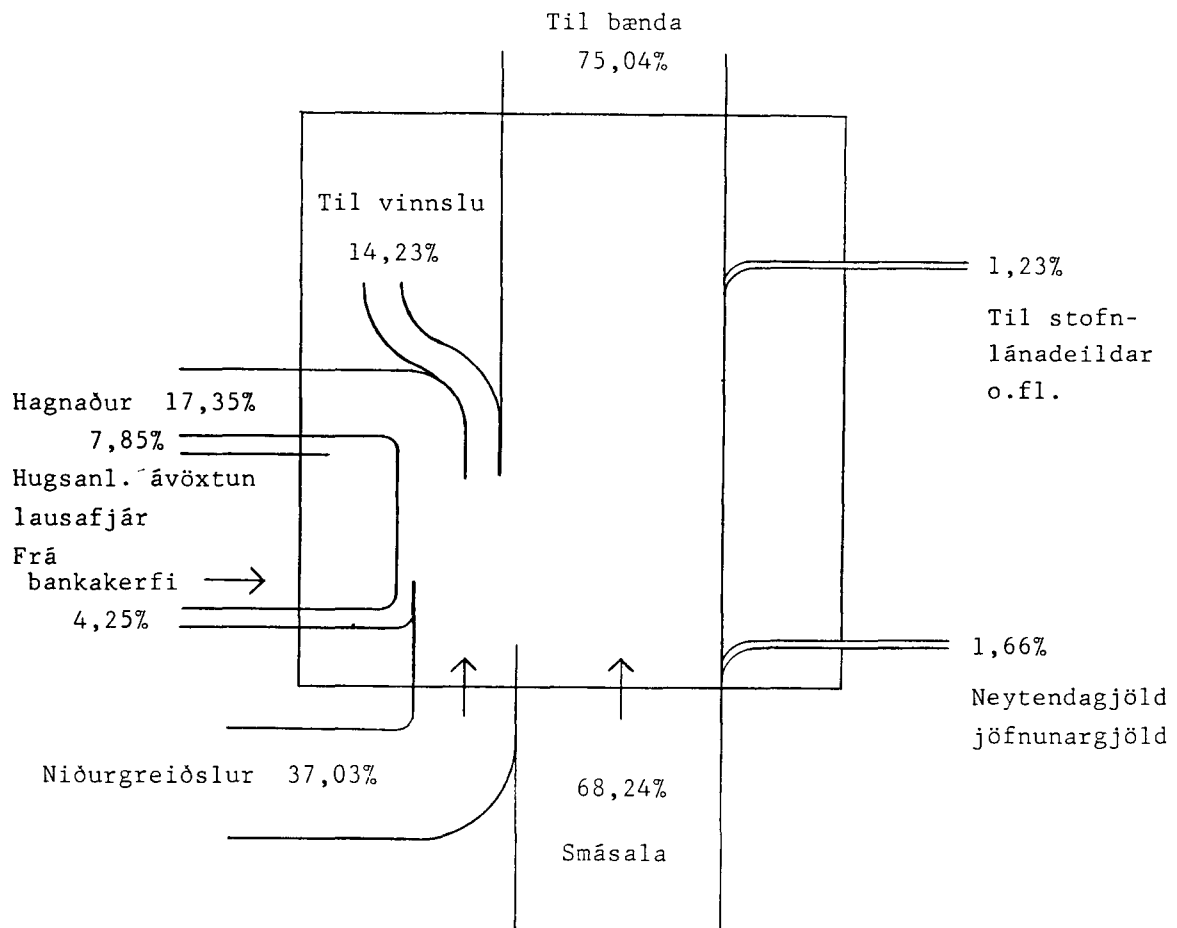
Til bænda
75,04%

Til vinnslu
14,23%

1,23%
Til stofnlánadeildar o.fl.

Hagnaður 17,35%
7,85%
Hugsanl. ávöxtun lausafjár

Frá bankakerfi
4,25%

1,66%
Neytendagjöld jöfnunargjöld

Niðurgreiðslur 37,03%

68,24%
Smásala